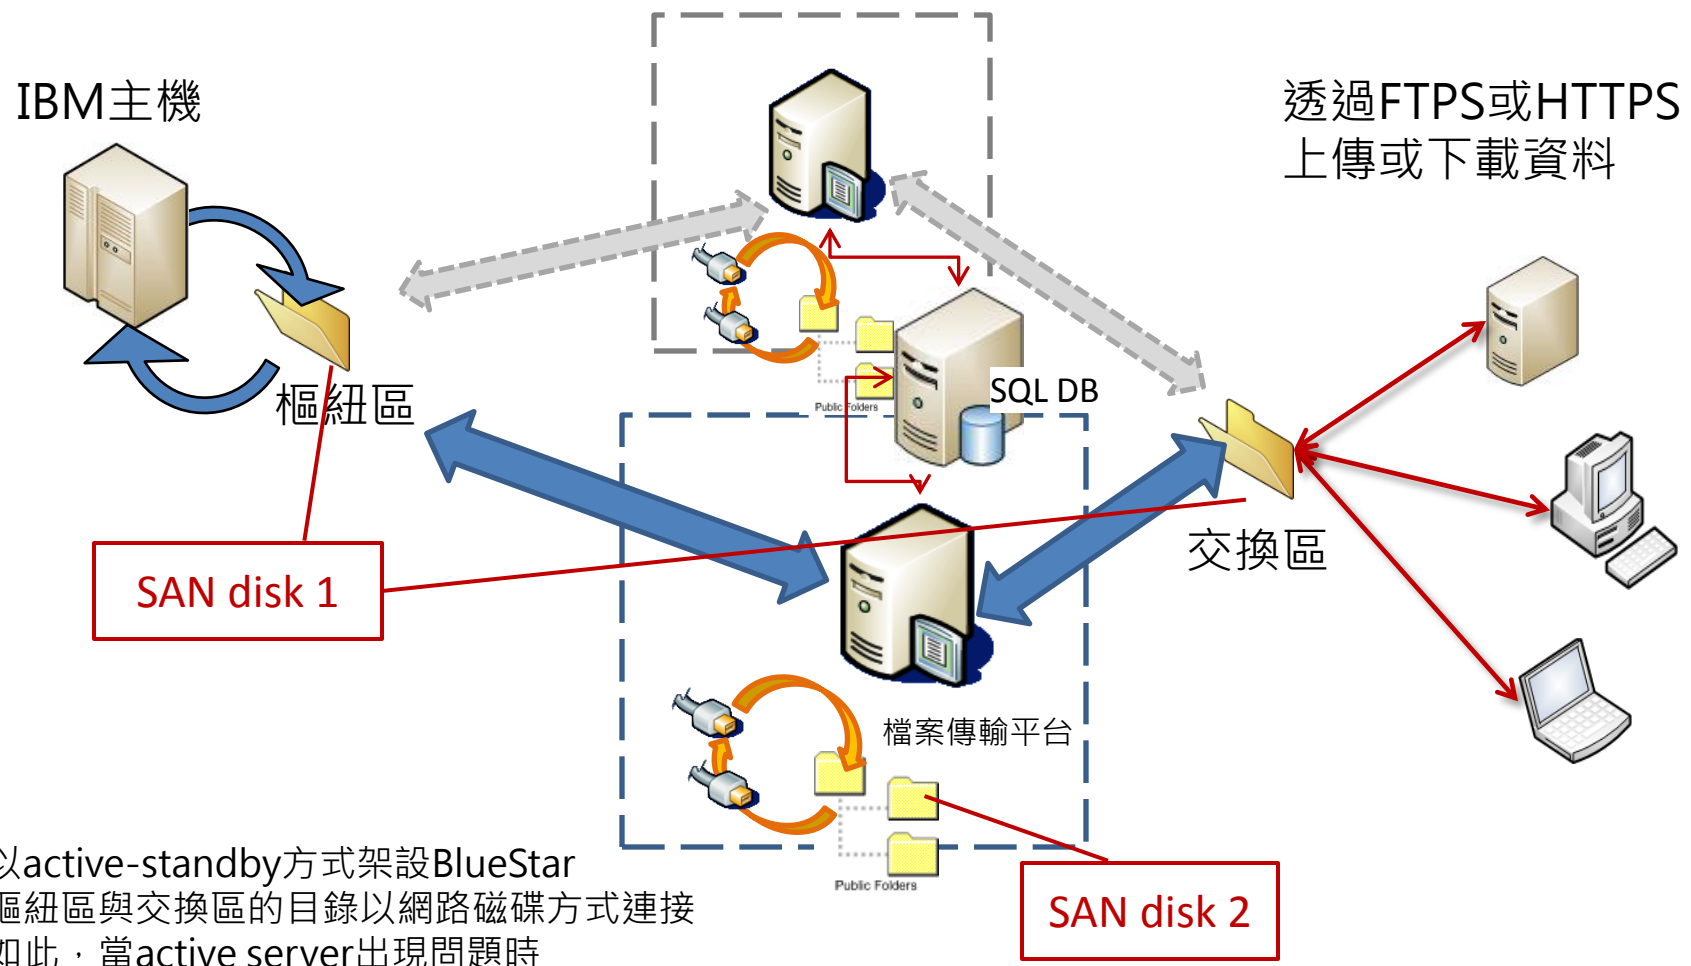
IBM主機

透過FTPS或HTTPS
上傳或下載資料

Public Folders

SQL DB

樞紐區

SAN disk 1

交換區

檔案傳輸平台

Public Folders

SAN disk 2

以active-standby方式架設BlueStar
樞紐區與交換區的目錄以網路磁碟方式連接
如此，當active server出現問題時